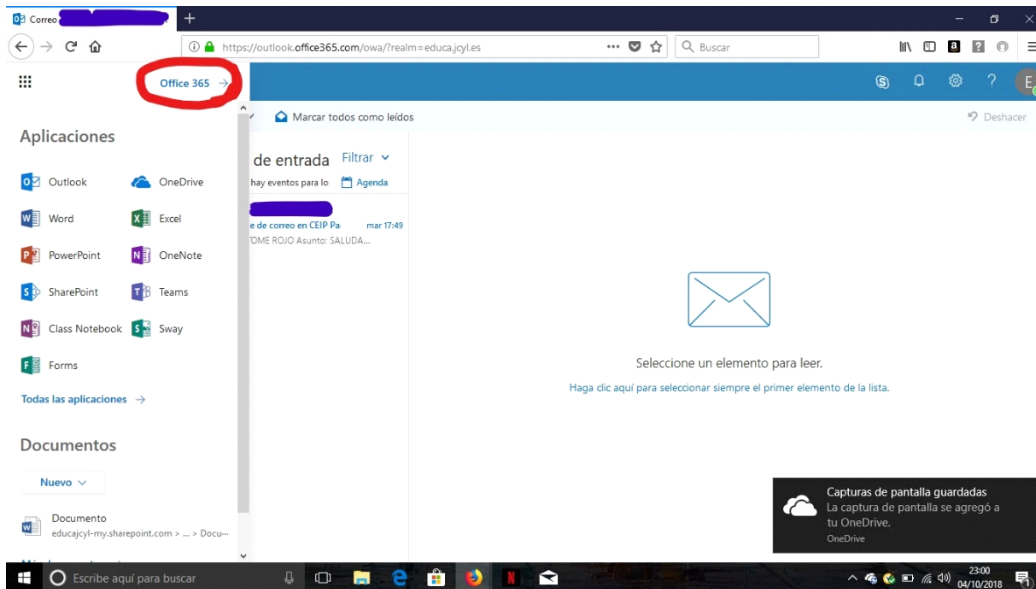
Correo

https://outlook.office365.com/owa/?realm=educa.jcyl.es

Buscar

Office 365 →

Marcar todos como leídos

Deshacer

Aplicaciones

Outlook
OneDrive
Word
Excel
PowerPoint
OneNote
SharePoint
Teams
Class Notebook
Sway
Forms

Todas las aplicaciones →

Documentos

Nuevo

Documento
educajcyl-my.sharepoint.com > ... > Docu...

de entrada Filtrar
hay eventos para lo Agenda

e de correo en CEIP Pa mar 17:49
TOME ROJO Asunto: SALUDA...

Seleccione un elemento para leer.

Haga clic aquí para seleccionar siempre el primer elemento de la lista.

Capturas de pantalla guardadas
La captura de pantalla se agregó a tu OneDrive.
OneDrive

Escribe aquí para buscar

23:00
04/10/2018